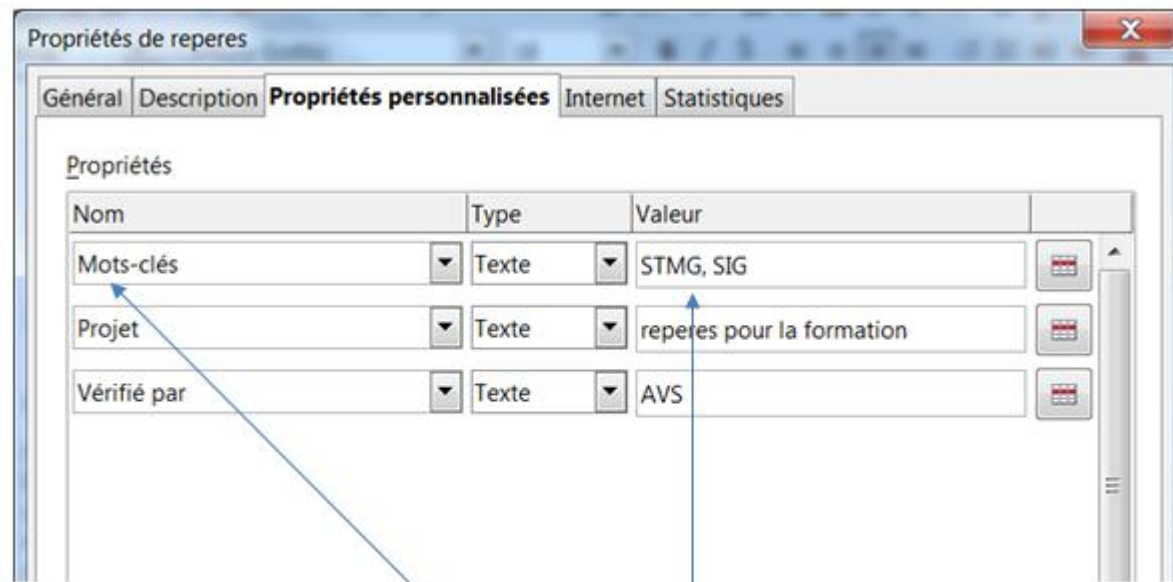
Propriétés de reperes

Général | Description | Propriétés personnalisées | Internet | Statistiques

Propriétés

| Nom | Type | Valeur |
|---|---|---|
| Mots-clés | Texte | STMG, SIG |
| Projet | Texte | reperes pour la formation |
| Vérifié par | Texte | AVS |